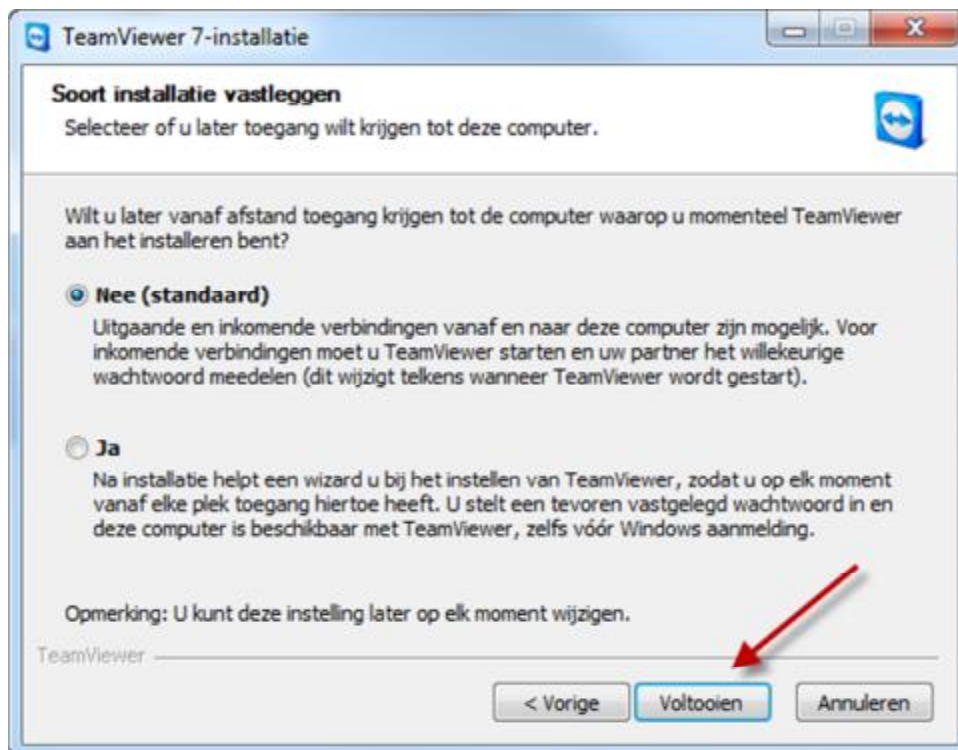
TeamViewer 7-installatie

Soort installatie vastleggen

Selecteer of u later toegang wilt krijgen tot deze computer.

Wilt u later vanaf afstand toegang krijgen tot de computer waarop u momenteel TeamViewer aan het installeren bent?

Nee (standaard)

Uitgaande en inkomende verbindingen vanaf en naar deze computer zijn mogelijk. Voor inkomende verbindingen moet u TeamViewer starten en uw partner het willekeurige wachtwoord meedelen (dit wijzigt telkens wanneer TeamViewer wordt gestart).

Ja

Na installatie helpt een wizard u bij het instellen van TeamViewer, zodat u op elk moment vanaf elke plek toegang hiertoe heeft. U stelt een tevoren vastgelegd wachtwoord in en deze computer is beschikbaar met TeamViewer, zelfs vóór Windows aanmelding.

Opmerking: U kunt deze instelling later op elk moment wijzigen.

TeamViewer

< Vorige

Voltooien

Annuleren